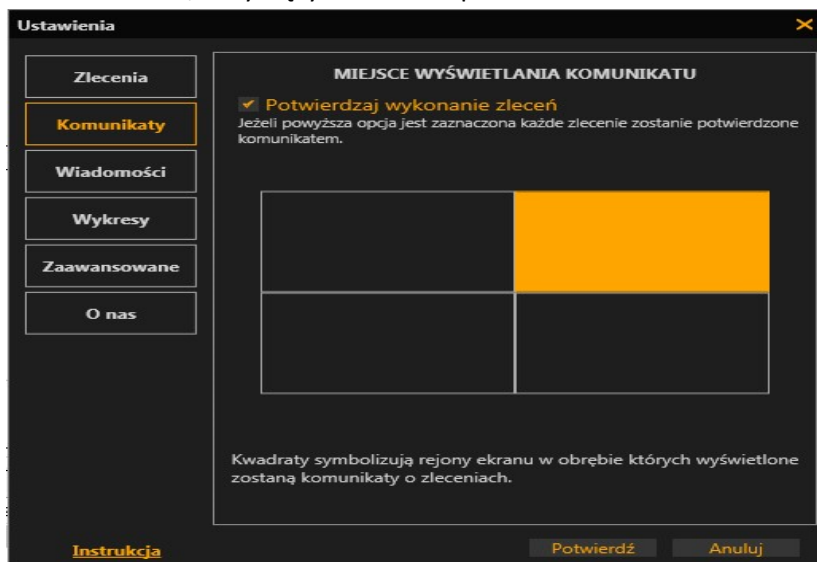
Ustawienia

Zlecenia
Komunikaty
Wiadomości
Wykresy
Zaawansowane
O nas

MIEJSCE WYŚWIETLANIA KOMUNIKATU

Potwierdzaj wykonanie zleceń
Jeżeli powyższa opcja jest zaznaczona każde zlecenie zostanie potwierdzone komunikatem.

Kwadraty symbolizują rejony ekranu w obrębie których wyświetlone zostaną komunikaty o zleceniach.

Instrukcja
Potwierdź
Anuluj